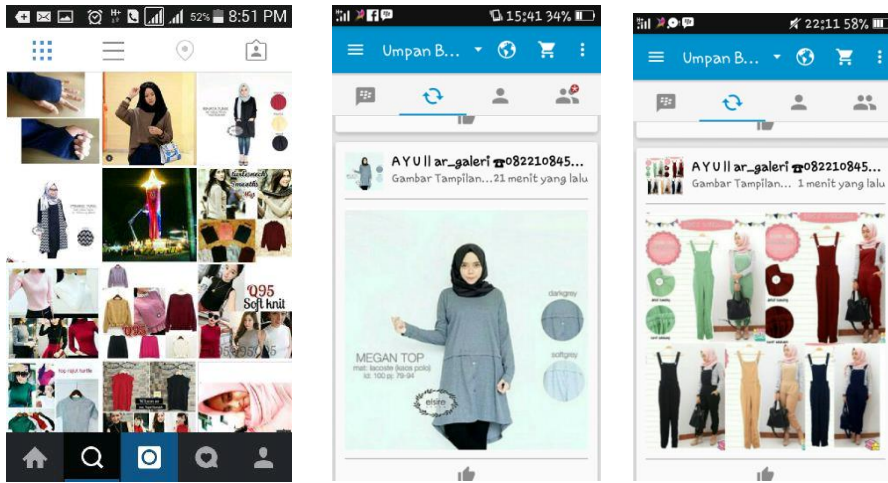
52% 8:51 PM

Q95
Soft knit

15:41 34%
Umpan B...
A Y U || ar_galeri ☎082210845...
Gambar Tampilan... 21 menit yang lalu
MEGAN TOP
mat: lacoste (kaos polo)
ld: 100 pj: 79-84
darkgrey
softgrey
elsira

22:11 58%
Umpan B...
A Y U || ar_galeri ☎082210845...
Gambar Tampilan... 1 menit yang lalu